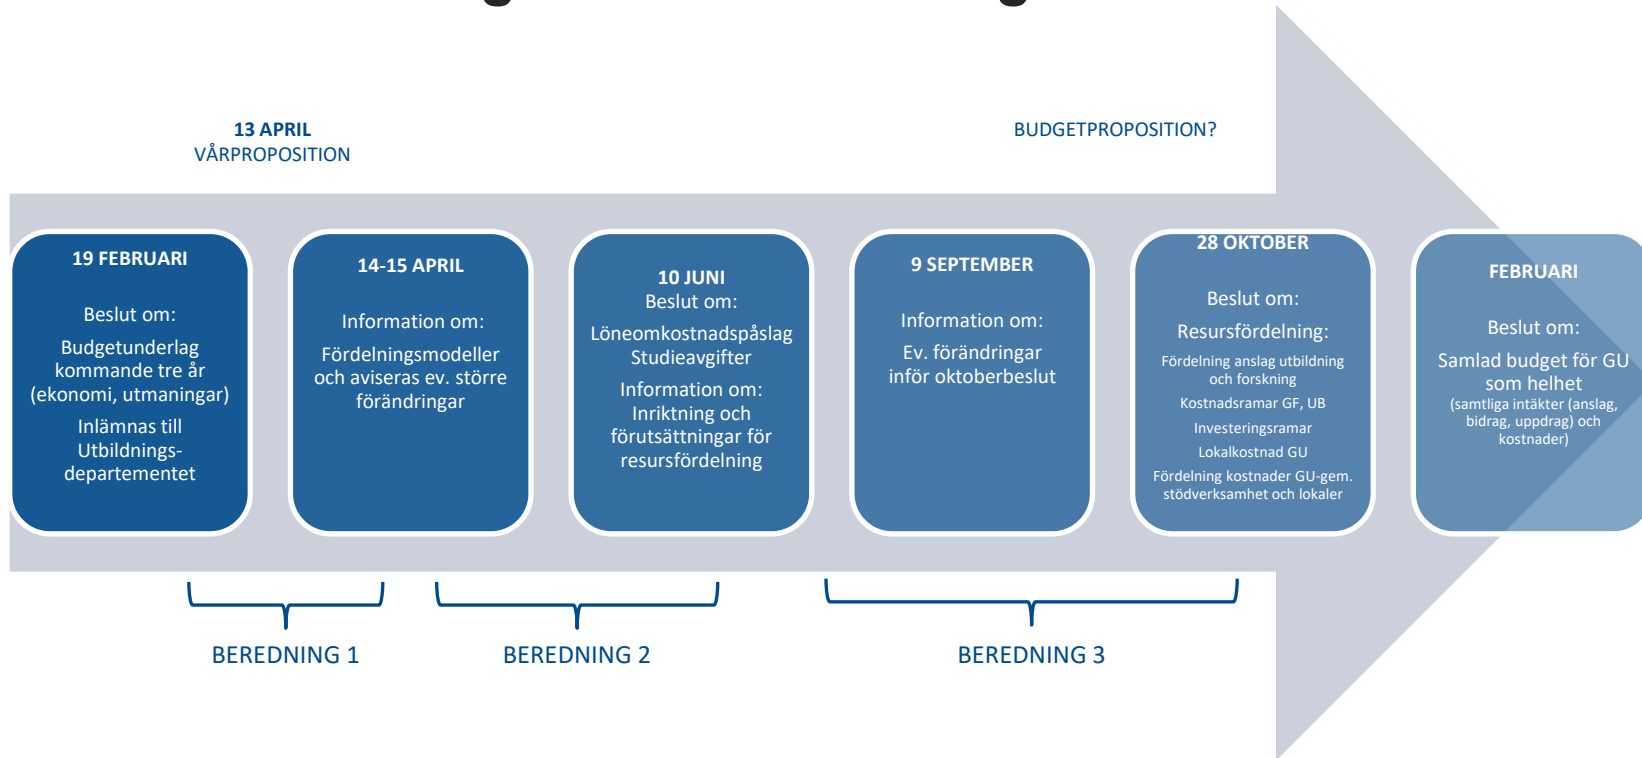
13 APRIL
VÅRPROPOSITION

BUDGETPROPOSITION?

19 FEBRUARI

Beslut om:

Budgetunderlag kommande tre år (ekonomi, utmaningar)

Inlämnas till Utbildningsdepartementet

14-15 APRIL

Information om:

Fördelningsmodeller och aviseras ev. större förändringar

10 JUNI
Beslut om:

Löneomkostnadspåslag Studieavgifter

Information om:
Inriktning och förutsättningar för resursfördelning

9 SEPTEMBER

Information om:

Ev. förändringar inför oktoberbeslut

28 OKTOBER

Beslut om:

Resursfördelning:

Fördelning anslag utbildning och forskning

Kostnadsramar GF, UB

Investeringsramar

Lokalkostnad GU

Fördelning kostnader GU-gem. stödverksamhet och lokaler

FEBRUARI

Beslut om:

Samlad budget för GU som helhet
(samtliga intäkter (anslag, bidrag, uppdrag) och kostnader)

BEREDNING 1

BEREDNING 2

BEREDNING 3